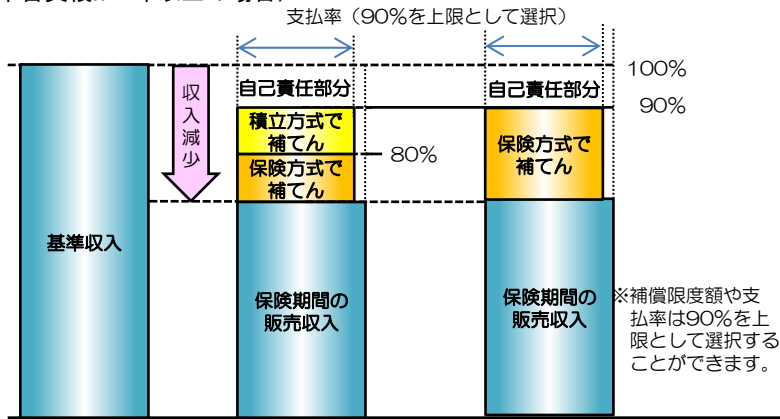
支払率（90%を上限として選択）

100%

90%

80%

自己責任部分

積立方式で補てん

保険方式で補てん

自己責任部分

保険方式で補てん

収入減少

基準収入

保険期間の販売収入

保険期間の販売収入

※補償限度額や支払率は90%を上限として選択することができます。